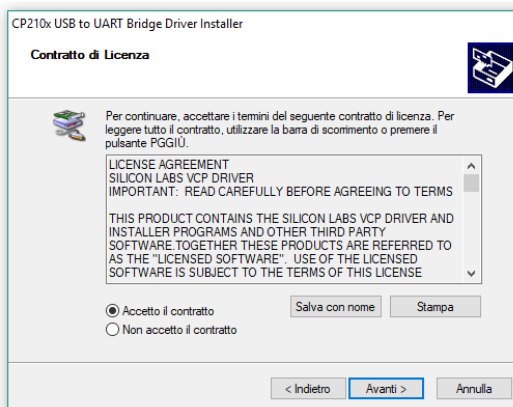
CP210x USB to UART Bridge Driver Installer

Contratto di Licenza

Per continuare, accettare i termini del seguente contratto di licenza. Per leggere tutto il contratto, utilizzare la barra di scorrimento o premere il pulsante PGGIÙ.

LICENSE AGREEMENT
SILICON LABS VCP DRIVER
IMPORTANT: READ CAREFULLY BEFORE AGREEING TO TERMS

THIS PRODUCT CONTAINS THE SILICON LABS VCP DRIVER AND INSTALLER PROGRAMS AND OTHER THIRD PARTY SOFTWARE.TOGETHER THESE PRODUCTS ARE REFERRED TO AS THE "LICENSED SOFTWARE". USE OF THE LICENSED SOFTWARE IS SUBJECT TO THE TERMS OF THIS LICENSE

Accetto il contratto
Non accetto il contratto

Salva con nome
Stampa

< Indietro
Avanti >
Annulla